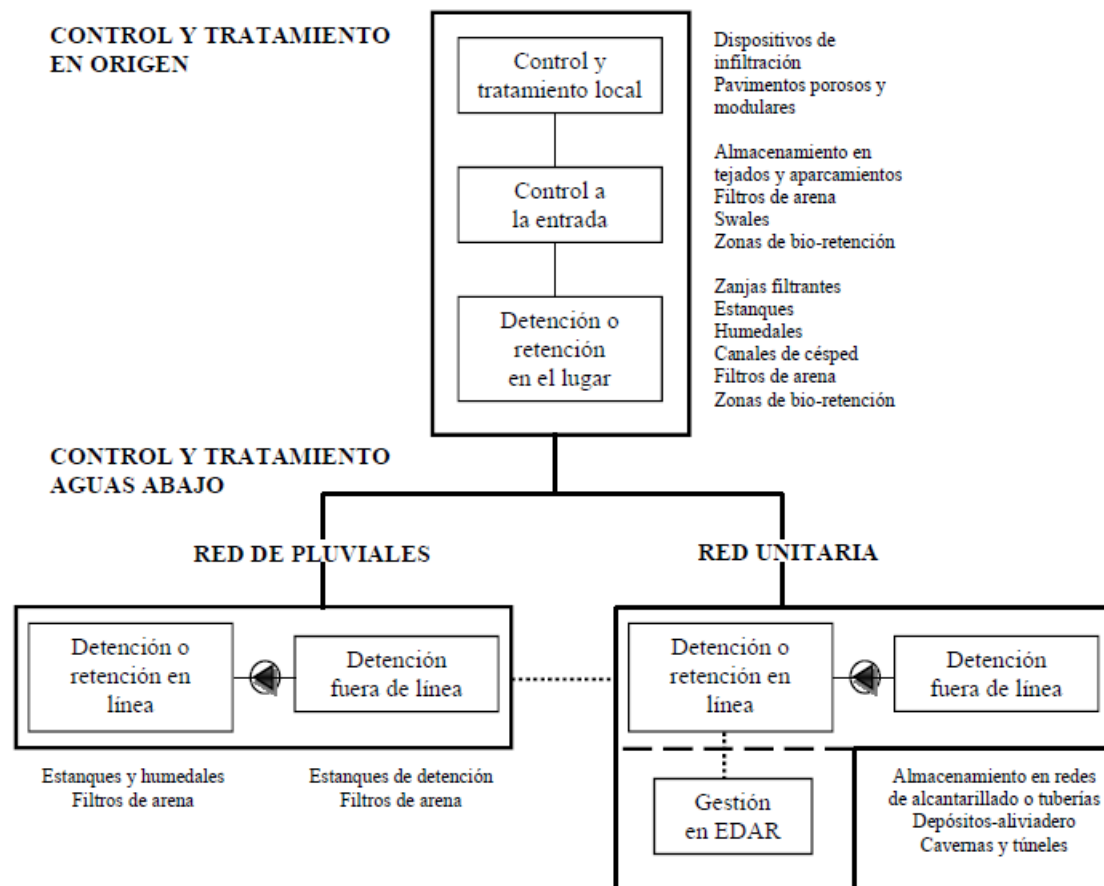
CONTROL Y TRATAMIENTO EN ORIGEN

Control y tratamiento local

Dispositivos de infiltración
Pavimentos porosos y modulares

Control a la entrada

Almacenamiento en tejados y aparcamientos
Filtros de arena
Swales
Zonas de bio-retención

Detención o retención en el lugar

Zanjas filtrantes
Estanques
Humedales
Canales de césped
Filtros de arena
Zonas de bio-retención

CONTROL Y TRATAMIENTO AGUAS ABAJO

RED DE PLUVIALES

Detención o retención en línea

Detención fuera de línea

Estanques y humedales
Filtros de arena

Estanques de detención
Filtros de arena

RED UNITARIA

Detención o retención en línea

Detención fuera de línea

Gestión en EDAR

Almacenamiento en redes de alcantarillado o tuberías
Depósitos-aliviadero
Cavernas y túneles